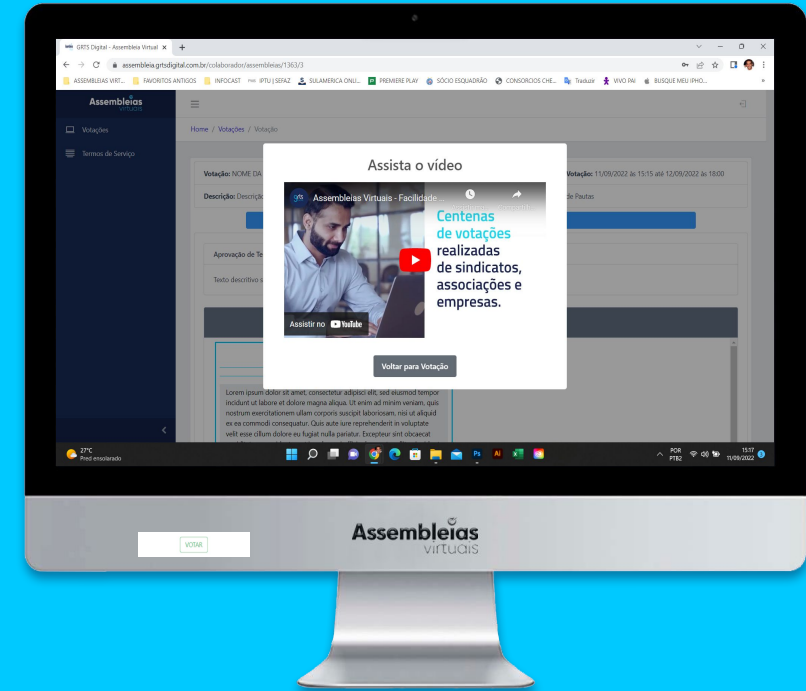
GRTS Digital - Assembleia Virtual ×

assembleia.grtsdigital.com.br/colaborador/assembleias/1363/3

ASSEMBLEIAS VIRT... FAVORITOS ANTIGOS INFOCAST IPTU | SEFAZ SULAMERICA ONLI... PREMIERE PLAY SÓCIO ESQUADRÃO CONSORCIOS CHE... Traduzir VIVO PAI BUSQUE MEU IPHO...

Assembleias virtuais

Votações

Termos de Serviço

Home / Votações / Votação

Votação: NOME DA

Votação: 11/09/2022 às 15:15 até 12/09/2022 às 18:00

Descrição: Descriçã

de Pautas

Aprovação de Te

Texto descritivo s

Lorem ipsum dolor sit amet, consectetur adipisci elit, sed eiusmod tempor incidunt ut labore et dolore magna aliqua. Ut enim ad minim veniam, quis nostrum exercitationem ullam corporis suscipit laboriosam, nisi ut aliquid ex ea commodi consequatur. Quis aute iure reprehenderit in voluptate velit esse cillum dolore eu fugiat nulla pariatur. Excepteur sint obcaecat

Assista o vídeo

Assembleias Virtuais - Facilidade...

Centenas de votações realizadas de sindicatos, associações e empresas.

Assistir no YouTube

Voltar para Votação

27°C Pred ensolarado

POR PTB2 15:17 11/09/2022

VOTAR

Assembleias virtuais